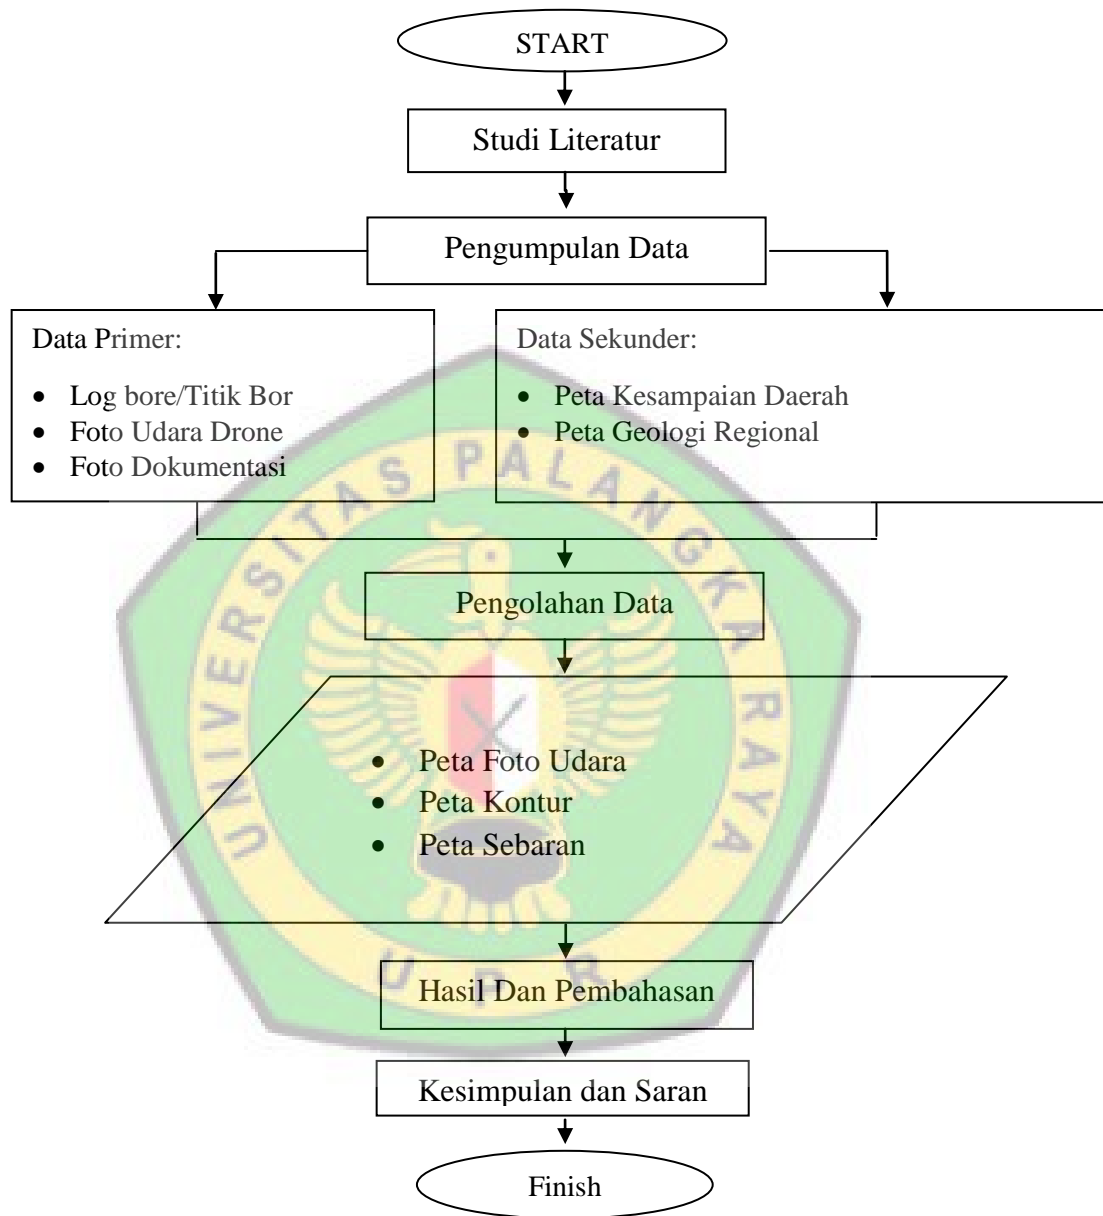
START

Studi Literatur

Pengumpulan Data

Data Primer:

- Log bore/Titik Bor
- Foto Udara Drone
- Foto Dokumentasi

Data Sekunder:

- Peta Kesampaian Daerah
- Peta Geologi Regional

Pengolahan Data

- Peta Foto Udara
- Peta Kontur
- Peta Sebaran

Hasil Dan Pembahasan

Kesimpulan dan Saran

Finish

UNIVERSITAS PALANGKA RAYA

UPR